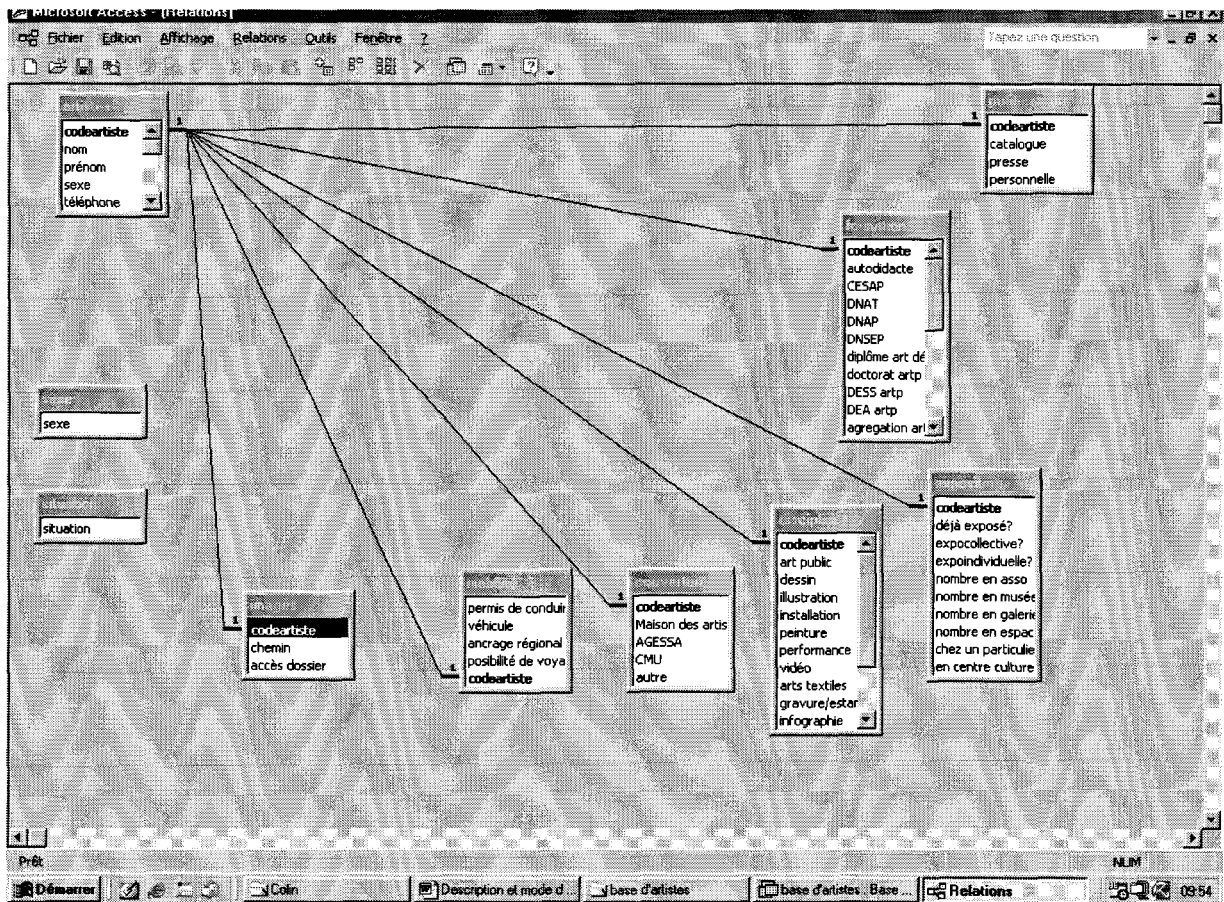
Microsoft Access - [Relations]

Fichier Edition Affichage Relations Outils Fenêtre ?

Tapez une question

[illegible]
codeartiste
nom
prénom
sexe
téléphone

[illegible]
codeartiste
catalogue
presse
personnelle

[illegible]
codeartiste
autodidacte
CESAP
DNAT
DNAP
DNSEP
diplôme art dé
doctorat artp
DESS artp
DEA artp
agregation ar

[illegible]
sexe

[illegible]
situation

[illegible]
codeartiste
déjà exposé?
expocollective?
expoindividuelle?
nombre en asso
nombre en musée
nombre en galerie
nombre en espac
chez un particulie
en centre culture

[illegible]
codeartiste
art public
dessin
illustration
installation
peinture
performance
vidéo
arts textiles
gravure/estar
infographie

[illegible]
codeartiste
chemin
accès dossier

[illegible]
permis de conduir
véhicule
ancrage régional
posibilité de voya
codeartiste

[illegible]
codeartiste
Maison des artis
AGESSA
CMU
autre

1 1 1 1 1 1 1 1

Prêt
NUM

Démarrer | Colin | Description et mode d... | base d'artistes | base d'artistes : Base ... | Relations | 09:54